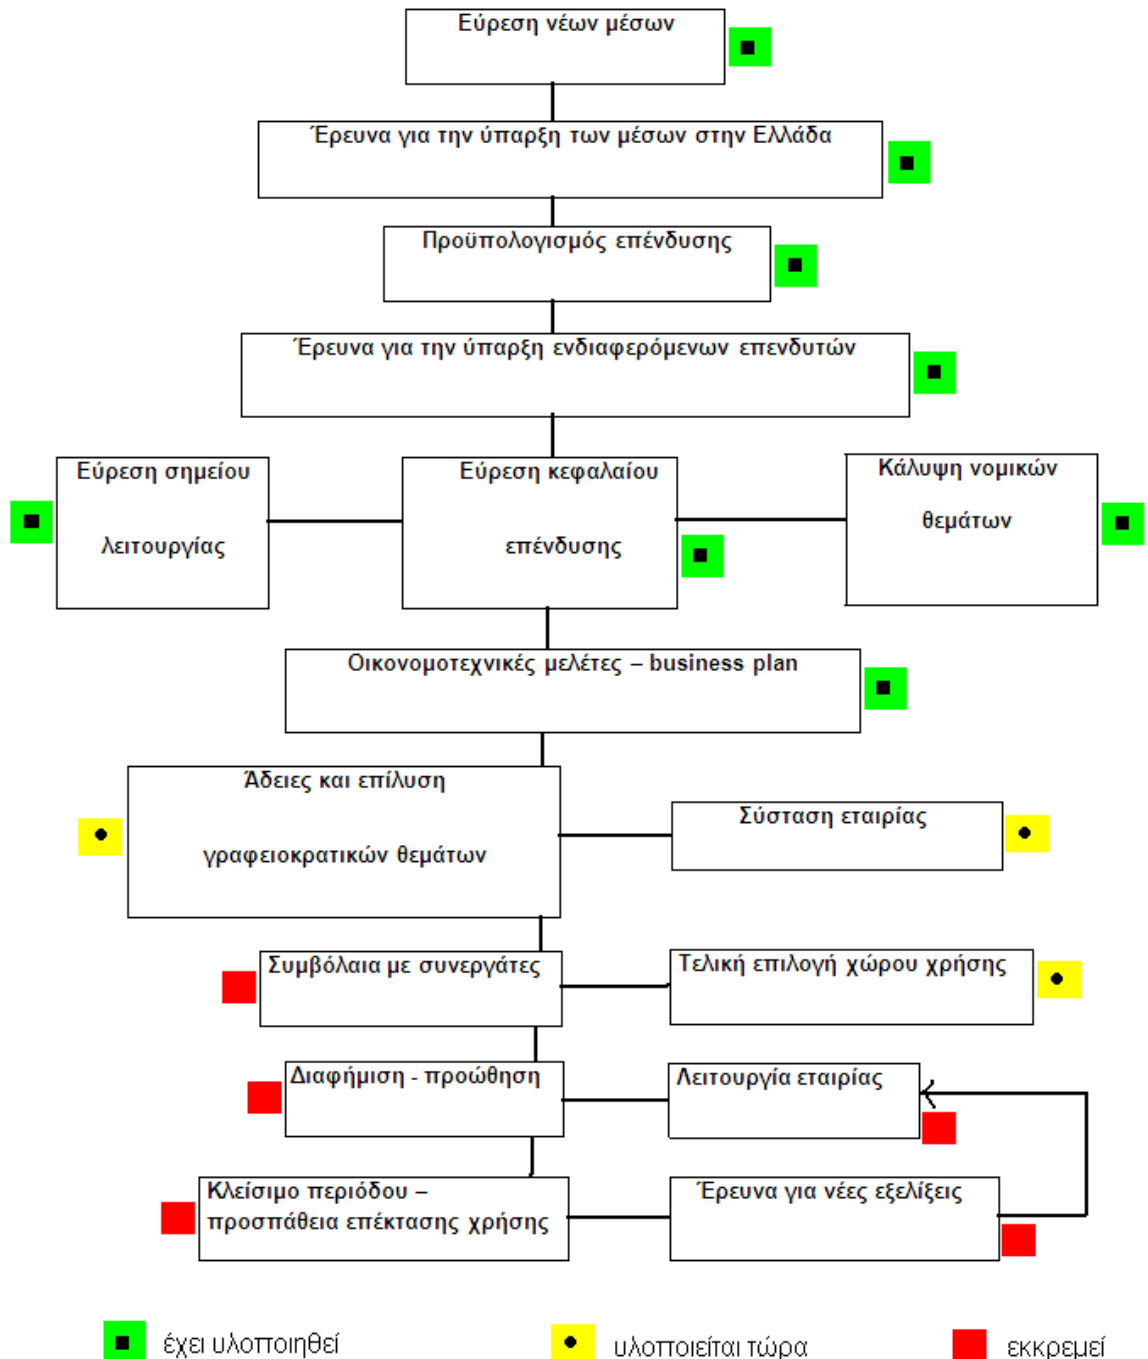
Εύρεση νέων μέσων

Έρευνα για την ύπαρξη των μέσων στην Ελλάδα

Προϋπολογισμός επένδυσης

Έρευνα για την ύπαρξη ενδιαφερόμενων επενδυτών

Εύρεση σημείου λειτουργίας

Εύρεση κεφαλαίου επένδυσης

Κάλυψη νομικών θεμάτων

Οικονομοτεχνικές μελέτες – business plan

Άδειες και επίλυση γραφειοκρατικών θεμάτων

Σύσταση εταιρίας

Συμβόλαια με συνεργάτες

Τελική επιλογή χώρου χρήσης

Διαφήμιση - προώθηση

Λειτουργία εταιρίας

Κλείσιμο περιόδου – προσπάθεια επέκτασης χρήσης

Έρευνα για νέες εξελίξεις

έχει υλοποιηθεί

υλοποιείται τώρα

εκκρεμεί